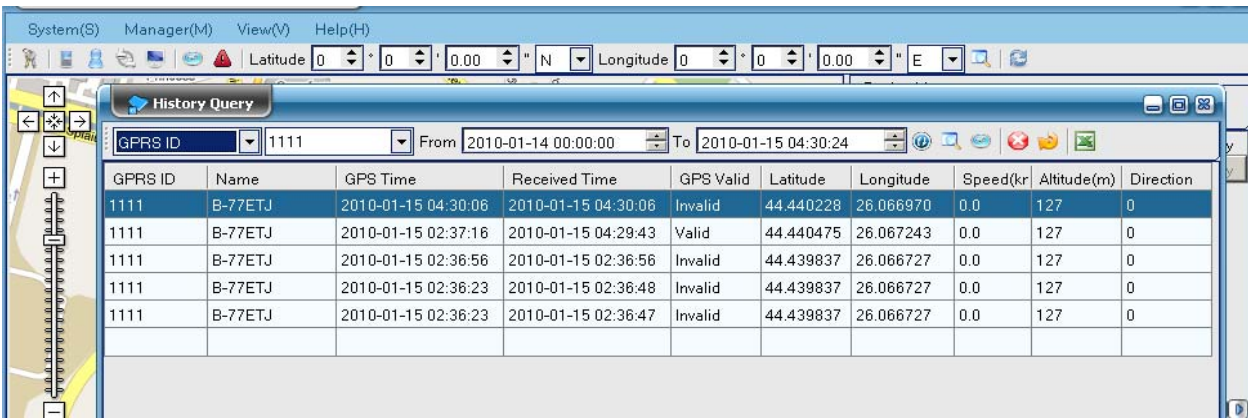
System(S) Manager(M) View(V) Help(H)

Latitude 0 ° 0 ' 0.00 " N Longitude 0 ° 0 ' 0.00 " E

History Query

GPRS ID 1111 From 2010-01-14 00:00:00 To 2010-01-15 04:30:24

| GPRS ID | Name | GPS Time | Received Time | GPS Valid | Latitude | Longitude | Speed(kr | Altitude(m) | Direction |
|---|---|---|---|---|---|---|---|---|---|
| 1111 | B-77ETJ | 2010-01-15 04:30:06 | 2010-01-15 04:30:06 | Invalid | 44.440228 | 26.066970 | 0.0 | 127 | 0 |
| 1111 | B-77ETJ | 2010-01-15 02:37:16 | 2010-01-15 04:29:43 | Valid | 44.440475 | 26.067243 | 0.0 | 127 | 0 |
| 1111 | B-77ETJ | 2010-01-15 02:36:56 | 2010-01-15 02:36:56 | Invalid | 44.439837 | 26.066727 | 0.0 | 127 | 0 |
| 1111 | B-77ETJ | 2010-01-15 02:36:23 | 2010-01-15 02:36:48 | Invalid | 44.439837 | 26.066727 | 0.0 | 127 | 0 |
| 1111 | B-77ETJ | 2010-01-15 02:36:23 | 2010-01-15 02:36:47 | Invalid | 44.439837 | 26.066727 | 0.0 | 127 | 0 |